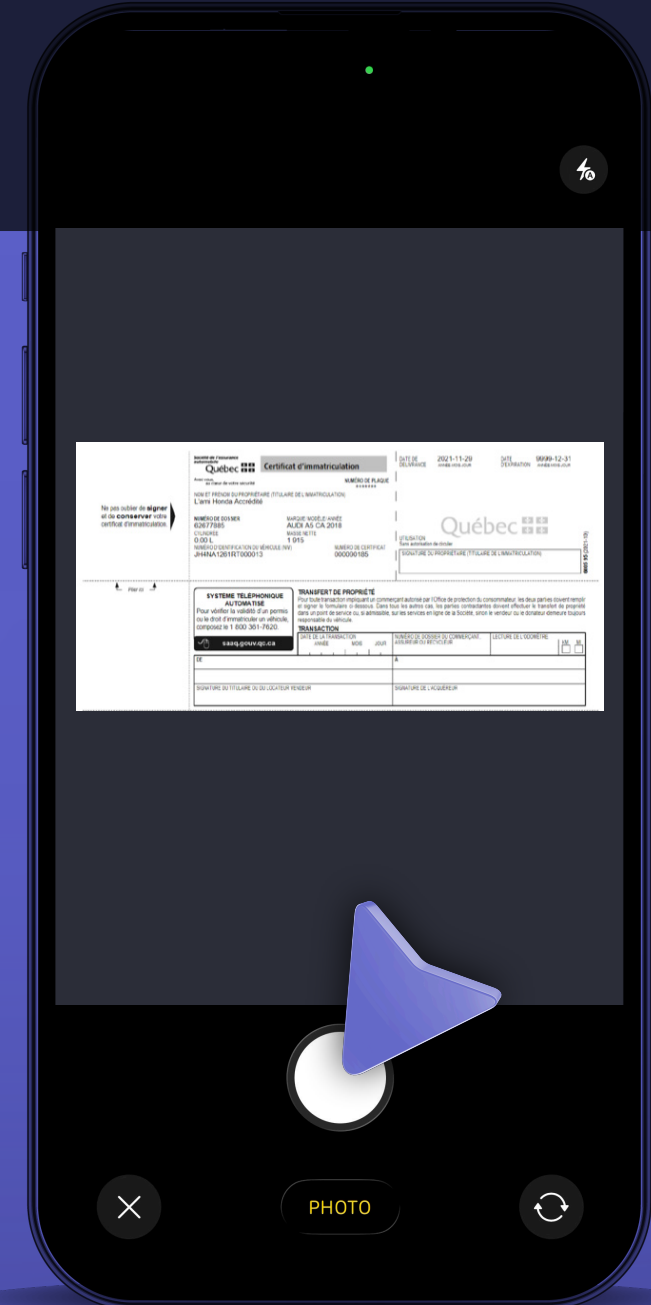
Société de l'assurance automobile
Québec
Certificat d'immatriculation
NUMÉRO DE PLAQUE
DATE DE DÉLIVRANCE 2021-11-29
DATE D'EXPIRATION 9999-12-31

Ne pas oublier de signer et de conserver votre certificat d'immatriculation.

NOM ET PRÉNOM DU PROPRIÉTAIRE (TITULAIRE DE L'IMMATRICULATION)
L'ami Honda Accrédité
NUMÉRO DE DOSSIER
62677885
MARQUE MODÈLE ANNÉE
AUDI A5 CA 2018
CYLINDRÉE
0.00 L
MASSE NETTE
1 015
NUMÉRO D'IDENTIFICATION DU VÉHICULE (NIV)
JH4NA1261RT000013
NUMÉRO DE CERTIFICAT
000000185

Québec
UTILISATION
SIGNATURE DU PROPRIÉTAIRE (TITULAIRE DE L'IMMATRICULATION)

Plier ici

SYSTÈME TÉLÉPHONIQUE AUTOMATISÉ
Pour vérifier la validité d'un permis ou le droit d'immatriculer un véhicule, composez le 1 800 361-7620.
saaq.gouv.qc.ca

TRANSFERT DE PROPRIÉTÉ
Pour toute transaction impliquant un commerçant autorisé par l'Office de protection du consommateur, les deux parties doivent remplir et signer le formulaire ci-dessous. Dans tous les autres cas, les parties contractantes doivent effectuer le transfert de propriété dans un point de service ou, si admissible, sur les services en ligne de la Société, sinon le vendeur ou le donateur demeure toujours responsable du véhicule.
TRANSACTION
DATE DE LA TRANSACTION ANNÉE MOIS JOUR
NUMÉRO DE DOSSIER DU COMMERÇANT, ACQUÉREUR OU RECYCLEUR
LECTURE DE L'ODOMÈTRE
KM MI
DE
A
SIGNATURE DU TITULAIRE OU DU LOCATEUR VENDEUR
SIGNATURE DE L'ACQUÉREUR

PHOTO